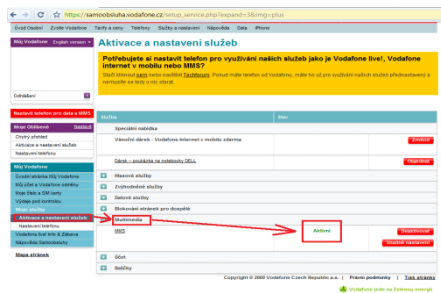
https://samoobsluha.vodafone.cz/setup_service.php?expand=3&img=plus

Úvod Osobní | Zboží Vodafone | Tarify a ceny | Telefony | Služby a nastavení | Nápověda | Data | iPhone

Můj Vodafone English version

Aktivace a nastavení služeb

Potřebujete si nastavit telefon pro využívání našich služeb jako je Vodafone live!, Vodafone internet v mobilu nebo MMS?

Stačí kliknout zde nebo navštívit Techforum. Pokud máte telefon od Vodafonu, máte ho už pro používání našich služeb přednastavený a nemusíte se testy s nic starat.

Odhlášení

Nastavit telefon pro data a MMS

Moje Oblíbené Nastavit
Chytrý přehled
Aktivace a nastavení služeb
Nastavení telefonu

Můj Vodafone
Úvodní stránka Můj Vodafone
Můj účet a Vodafone odměny
Moje čísla a SIM karty
Výdaje pod kontrolou
Moje služby
Aktivace a nastavení služeb
Nastavení telefonu
Vodafone live! info & Zábava
Nápověda Samoobsluhy

Mapa stránek

Služba | Stav
Speciální nabídka
Vánoční dárek - Vodafone Internet v mobilu zdarma | Zrušit
Dárek - podpora na notebooky DELL | Objednat
Hlasové služby
Zvýhodněné služby
Datové služby
Blokování stránek pro dospělé
Multimedia
MMS | Aktivní | Deaktivovat | Znovu nastavení
Účet
Balíčky

Copyright © 2008 Vodafone Czech Republic a.s. | Právní podmínky | Tisk stránky

Vodafone jede na Zelenou energii